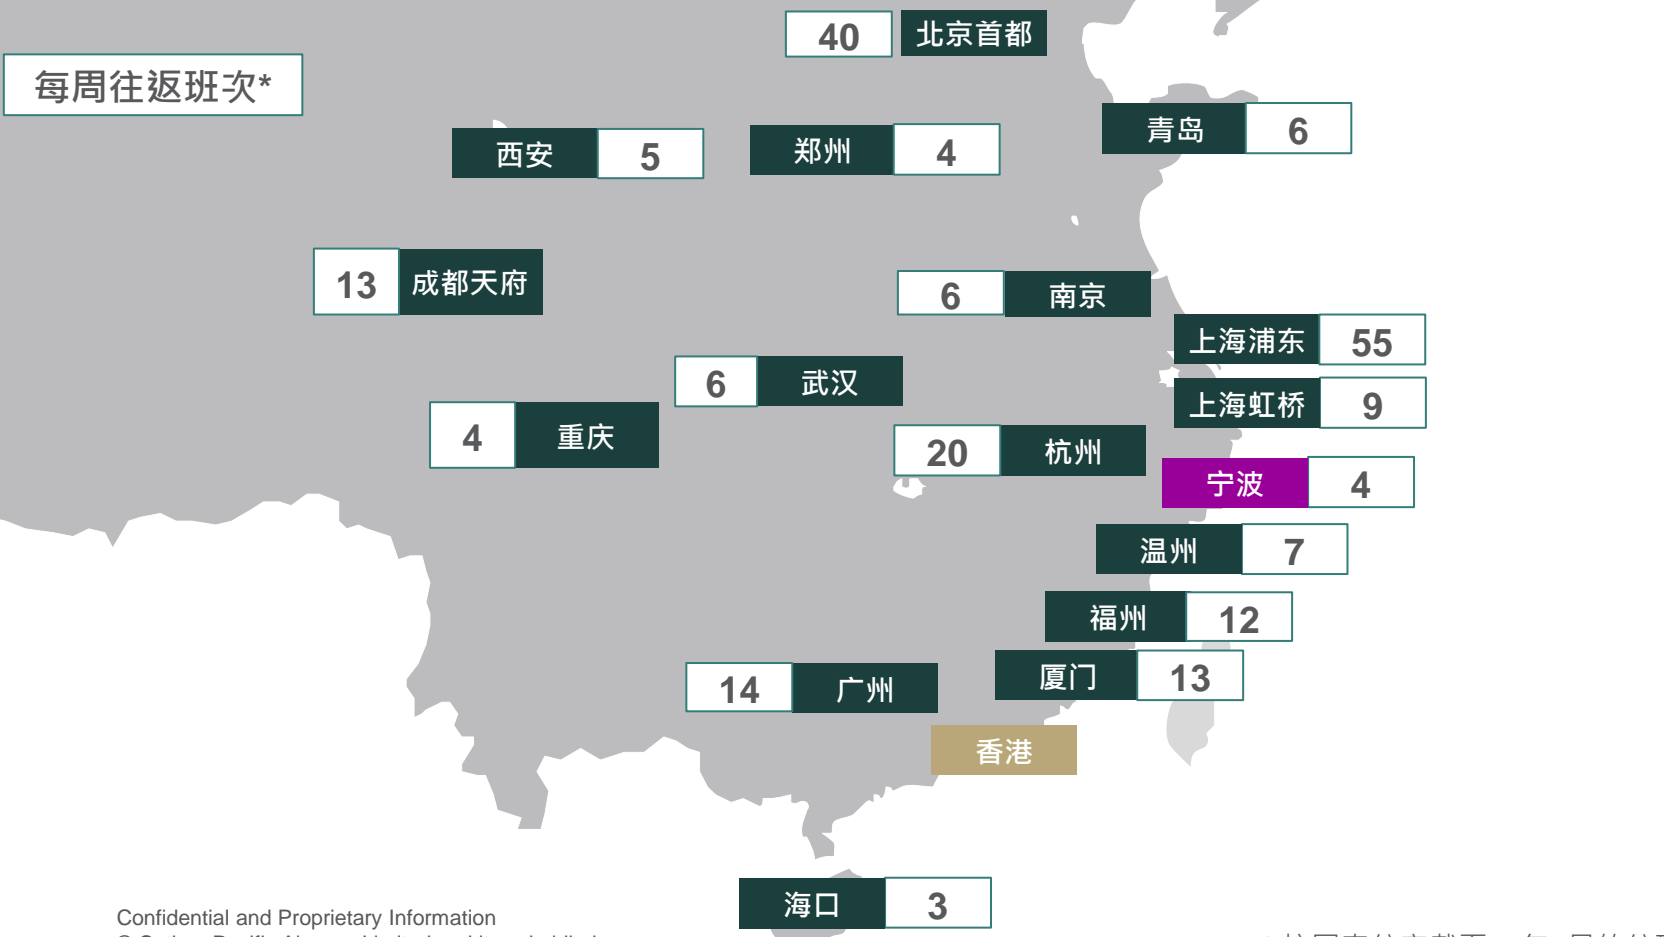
每周往返班次*

40 北京首都

西安 5

郑州 4

青岛 6

13 成都天府

6 南京

上海浦东 55

6 武汉

上海虹桥 9

4 重庆

20 杭州

宁波 4

温州 7

福州 12

14 广州

厦门 13

香港

海口 3

Confidential and Proprietary Information

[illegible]